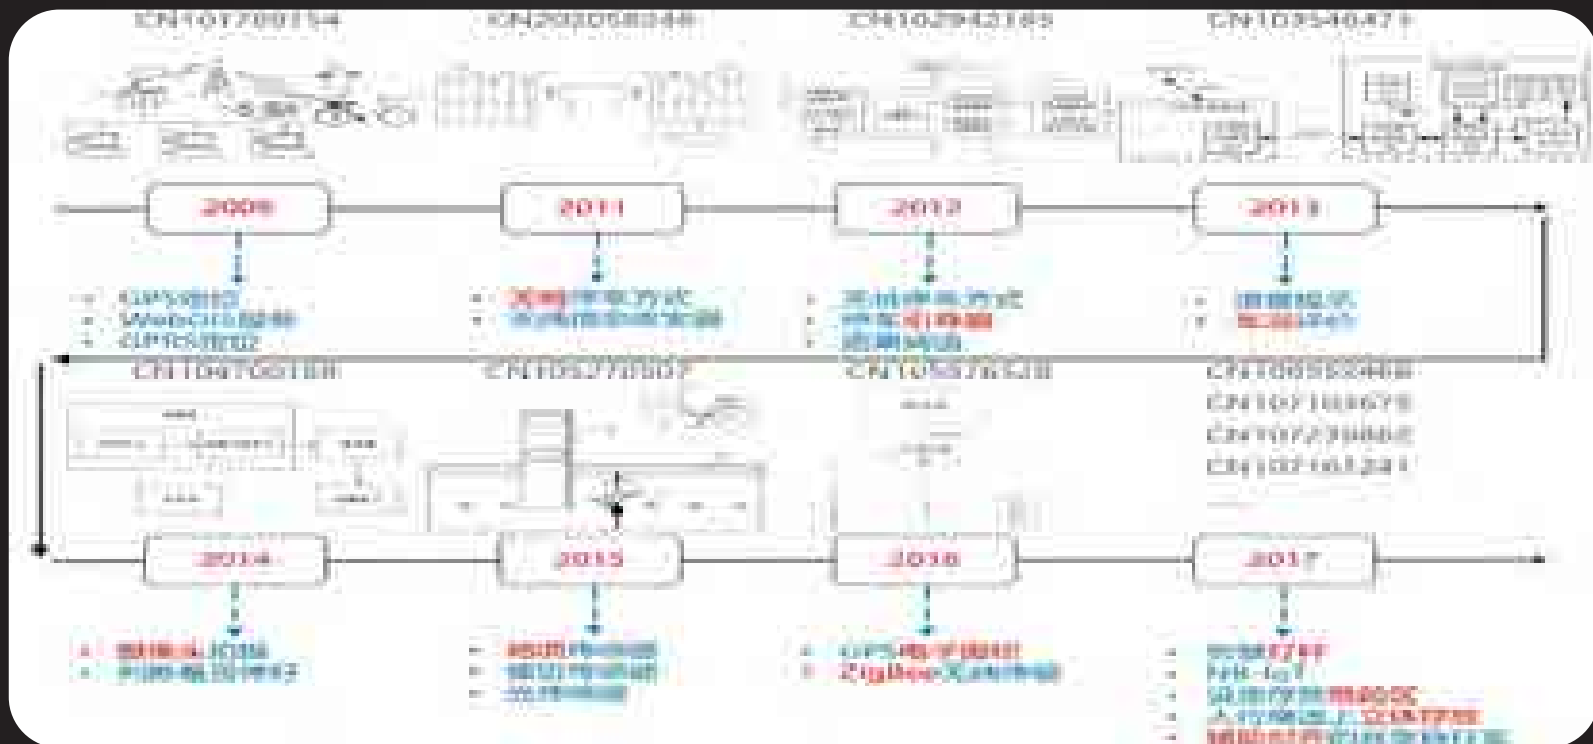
CN101700154
CN202058348
CN102842165
CN103546471

2009
2011
2012
2013

GPS定位
Web GIS 服务
GPRS 通信

无桩 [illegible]
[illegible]

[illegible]
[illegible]
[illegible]

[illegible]
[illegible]

CN104700518
CN105270507
CN105787638
CN106559468
CN107103679
CN107239868
CN107161241

2014
2015
2016
2017

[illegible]
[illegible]

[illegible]
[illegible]
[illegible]

GPS 电子围栏
ZigBee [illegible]

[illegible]
NB-IoT
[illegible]
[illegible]
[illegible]